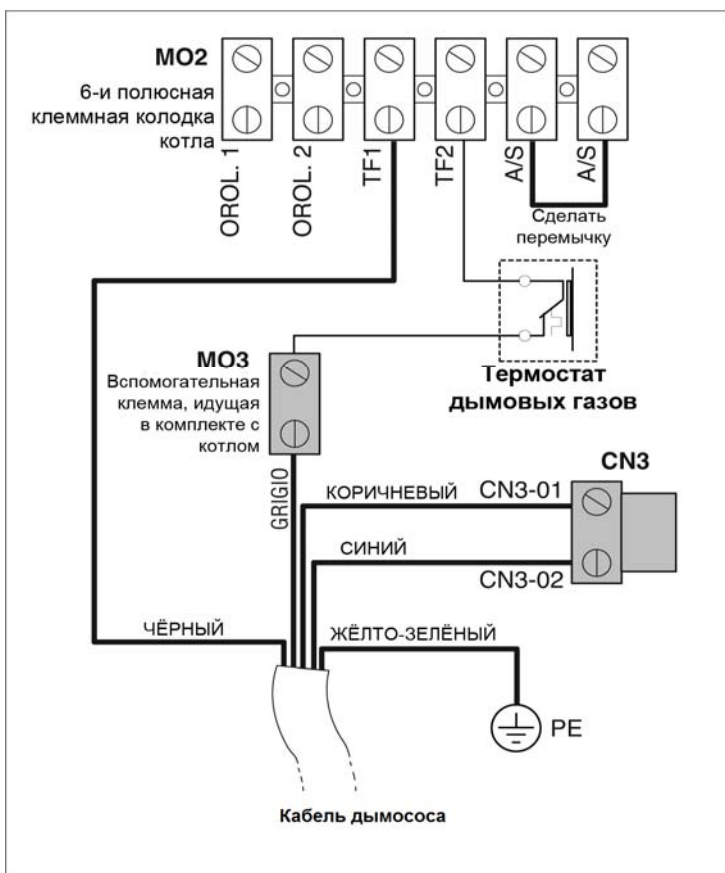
MO2
6-и полюсная клеммная колодка котла

OROL. 1
OROL. 2
TF1
TF2
A/S
A/S

Сделать перемычку

MO3
Вспомогательная клемма, идущая в комплекте с котлом

Термостат дымовых газов

CN3
GRIGIO
КОРИЧНЕВЫЙ
CN3-01
СИНИЙ
CN3-02
ЧЁРНЫЙ
ЖЁЛТО-ЗЕЛЁНЫЙ
PE

Кабель дымососа